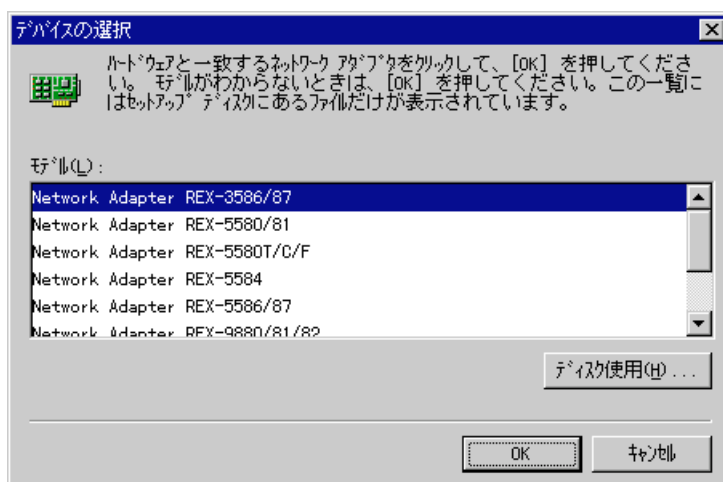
デバイスの選択

ハードウェアと一致するネットワーク アダプタをクリックして、[OK] を押してください。 モデルがわからないときは、[OK] を押してください。この一覧にはセットアップ ディスクにあるファイルだけが表示されています。

モデル(L):

Network Adapter REX-3586/87
Network Adapter REX-5580/81
Network Adapter REX-5580T/C/F
Network Adapter REX-5584
Network Adapter REX-5586/87
Network Adapter REX-9880/81/82

ディスク使用(H)...

OK
キャンセル